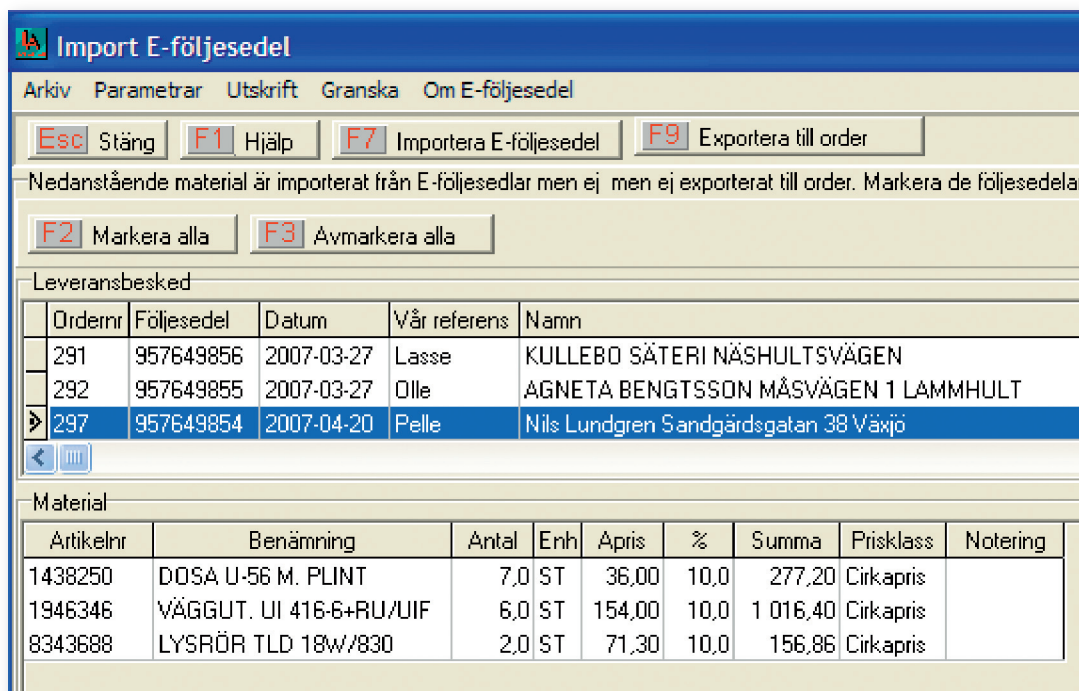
Import E-följesedel

Arkiv Parametrar Utskrift Granska Om E-följesedel

Esc Stäng F1 Hjälp F7 Importera E-följesedel F9 Exportera till order

Nedanstående material är importerat från E-följesedlar men ej men ej exporterat till order. Markera de följesedela

F2 Markera alla F3 Avmarkera alla

Leveransbesked

| Ordernr | Följesedel | Datum | Vår referens | Namn |
|---|---|---|---|---|
| 291 | 957649856 | 2007-03-27 | Lasse | KULLEBO SÄTERI NÄSHULTSVÄGEN |
| 292 | 957649855 | 2007-03-27 | Olle | AGNETA BENGTSSON MÅSVÄGEN 1 LAMMHULT |
| 297 | 957649854 | 2007-04-20 | Pelle | Nils Lundgren Sandgärdsgatan 38 Växjö |

Material

| Artikelnr | Benämning | Antal | Enh | Apris | % | Summa | Prisklass | Notering |
|---|---|---|---|---|---|---|---|---|
| 1438250 | DOSA U-56 M. PLINT | 7,0 | ST | 36,00 | 10,0 | 277,20 | Cirkapris | |
| 1946346 | VÄGGUT. UI 416-6+RU/UIF | 6,0 | ST | 154,00 | 10,0 | 1 016,40 | Cirkapris | |
| 8343688 | LYSRÖR TLD 18W/830 | 2,0 | ST | 71,30 | 10,0 | 156,86 | Cirkapris | |